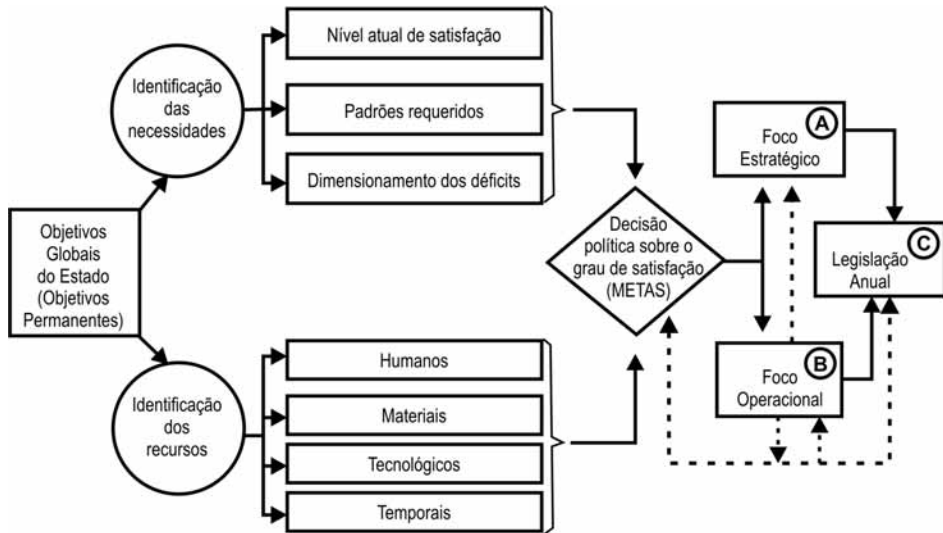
Objetivos Globais do Estado (Objetivos Permanentes)

Identificação das necessidades

Nível atual de satisfação

Padrões requeridos

Dimensionamento dos déficits

Identificação dos recursos

Humanos

Materiais

Tecnológicos

Temporais

Decisão política sobre o grau de satisfação (METAS)

A Foco Estratégico

B Foco Operacional

C Legislação Anual